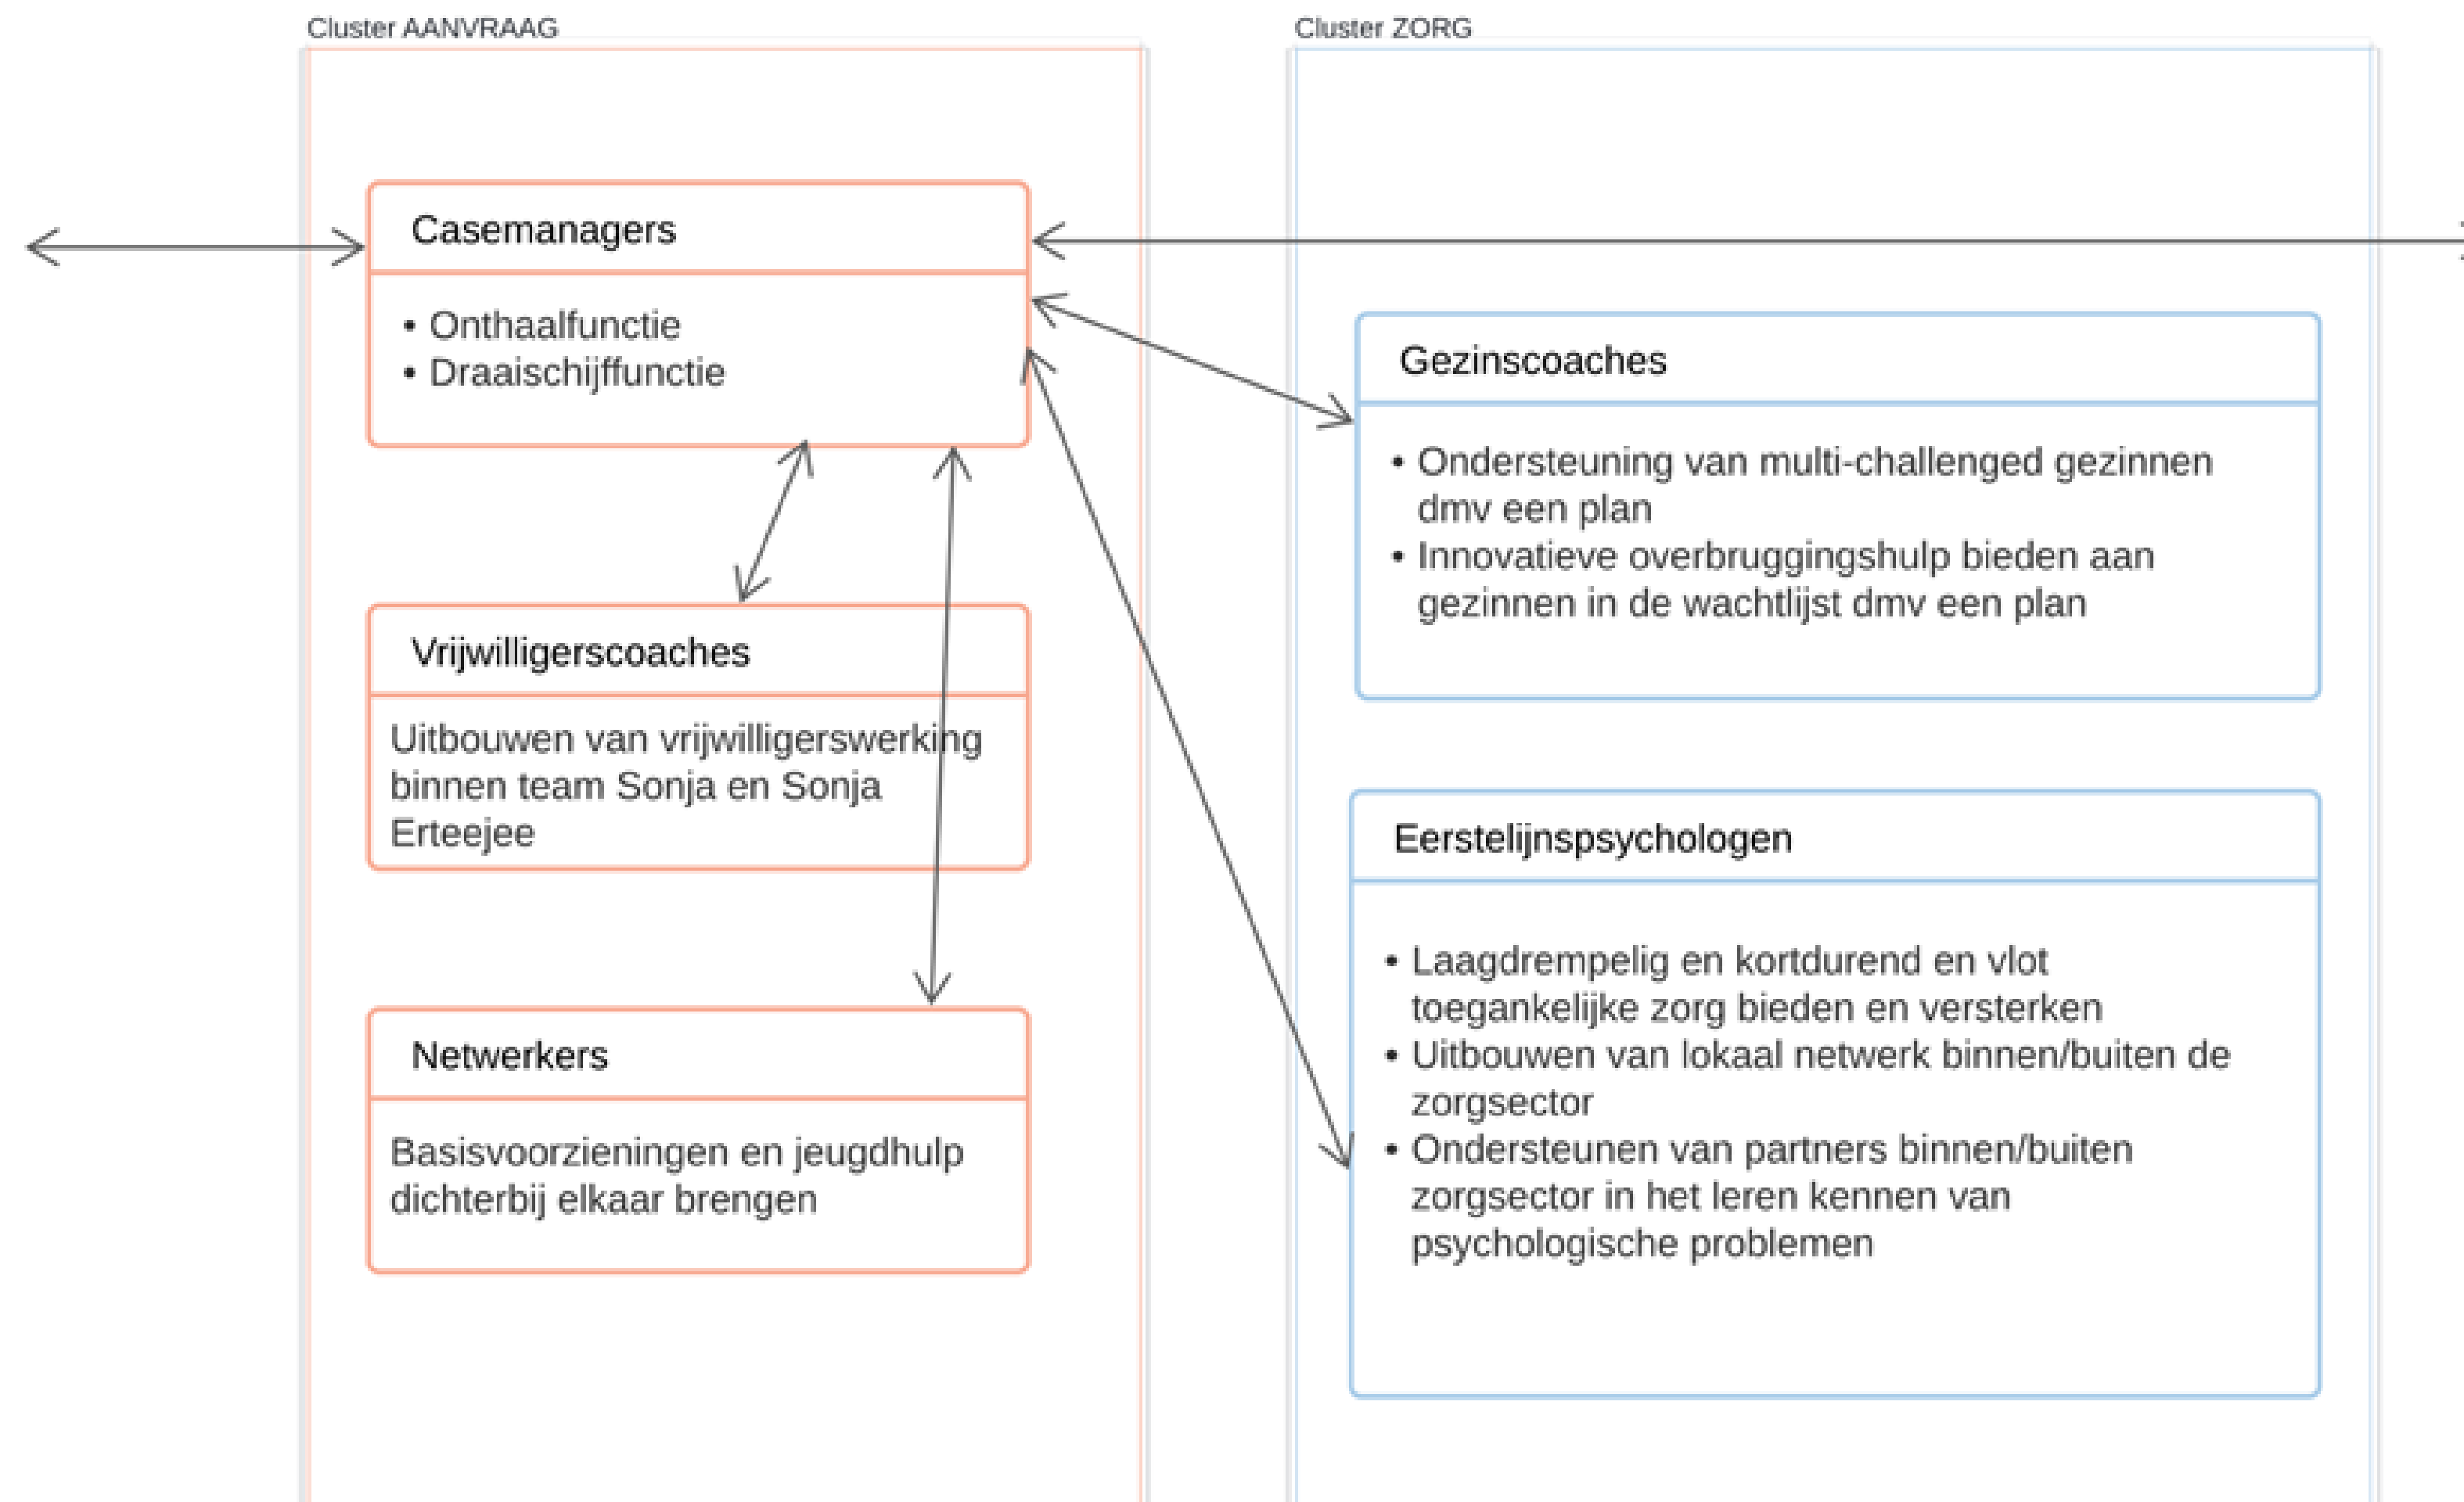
Cluster AANVRAAG

Casemanagers

• Onthaalfunctie
• Draaischijffunctie

Vrijwilligerscoaches

Uitbouwen van vrijwilligerswerking binnen team Sonja en Sonja Erteejee

Netwerkers

Basisvoorzieningen en jeugdhulp dichterbij elkaar brengen

Cluster ZORG

Gezinscoaches

• Ondersteuning van multi-challenged gezinnen dmv een plan
• Innovatieve overbruggingshulp bieden aan gezinnen in de wachtlijst dmv een plan

Eerstelijnspsychologen

• Laagdrempelig en kortdurend en vlot toegankelijke zorg bieden en versterken
• Uitbouwen van lokaal netwerk binnen/buiten de zorgsector
• Ondersteunen van partners binnen/buiten zorgsector in het leren kennen van psychologische problemen